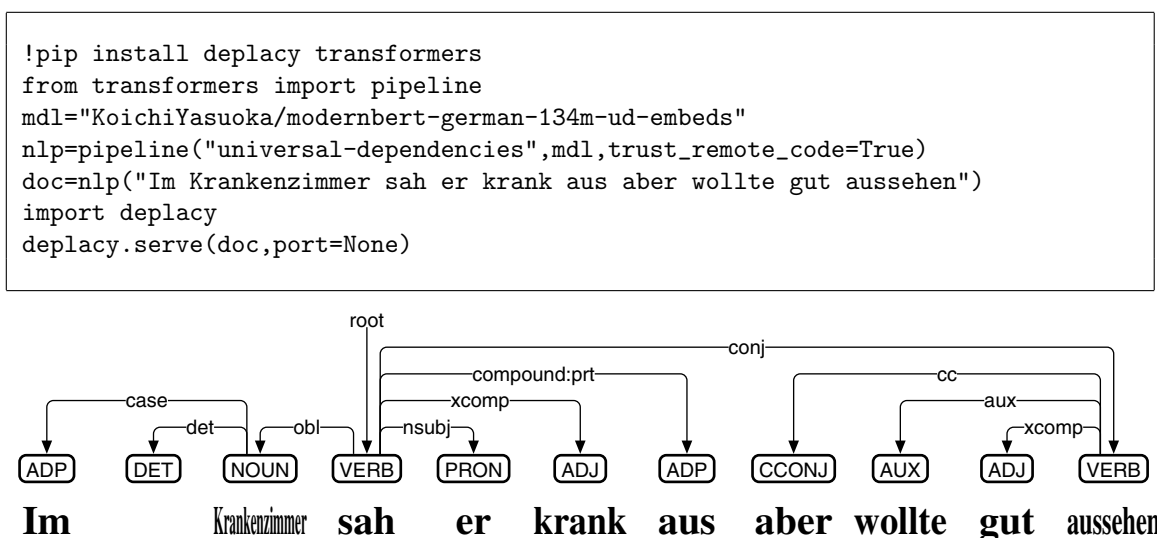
!pip install deplacy transformers
from transformers import pipeline
mdl="KoichiYasuoka/modernbert-german-134m-ud-embeds"
nlp=pipeline("universal-dependencies",mdl,trust_remote_code=True)
doc=nlp("Im Krankenzimmer sah er krank aus aber wollte gut aussehen")
import deplacy
deplacy.serve(doc,port=None)

root
conj
compound:prt
cc
case
xcomp
aux
det
obl
nsubj
xcomp

ADP DET NOUN VERB PRON ADJ ADP CCONJ AUX ADJ VERB

Im Krankenzimmer sah er krank aus aber wollte gut aussehen